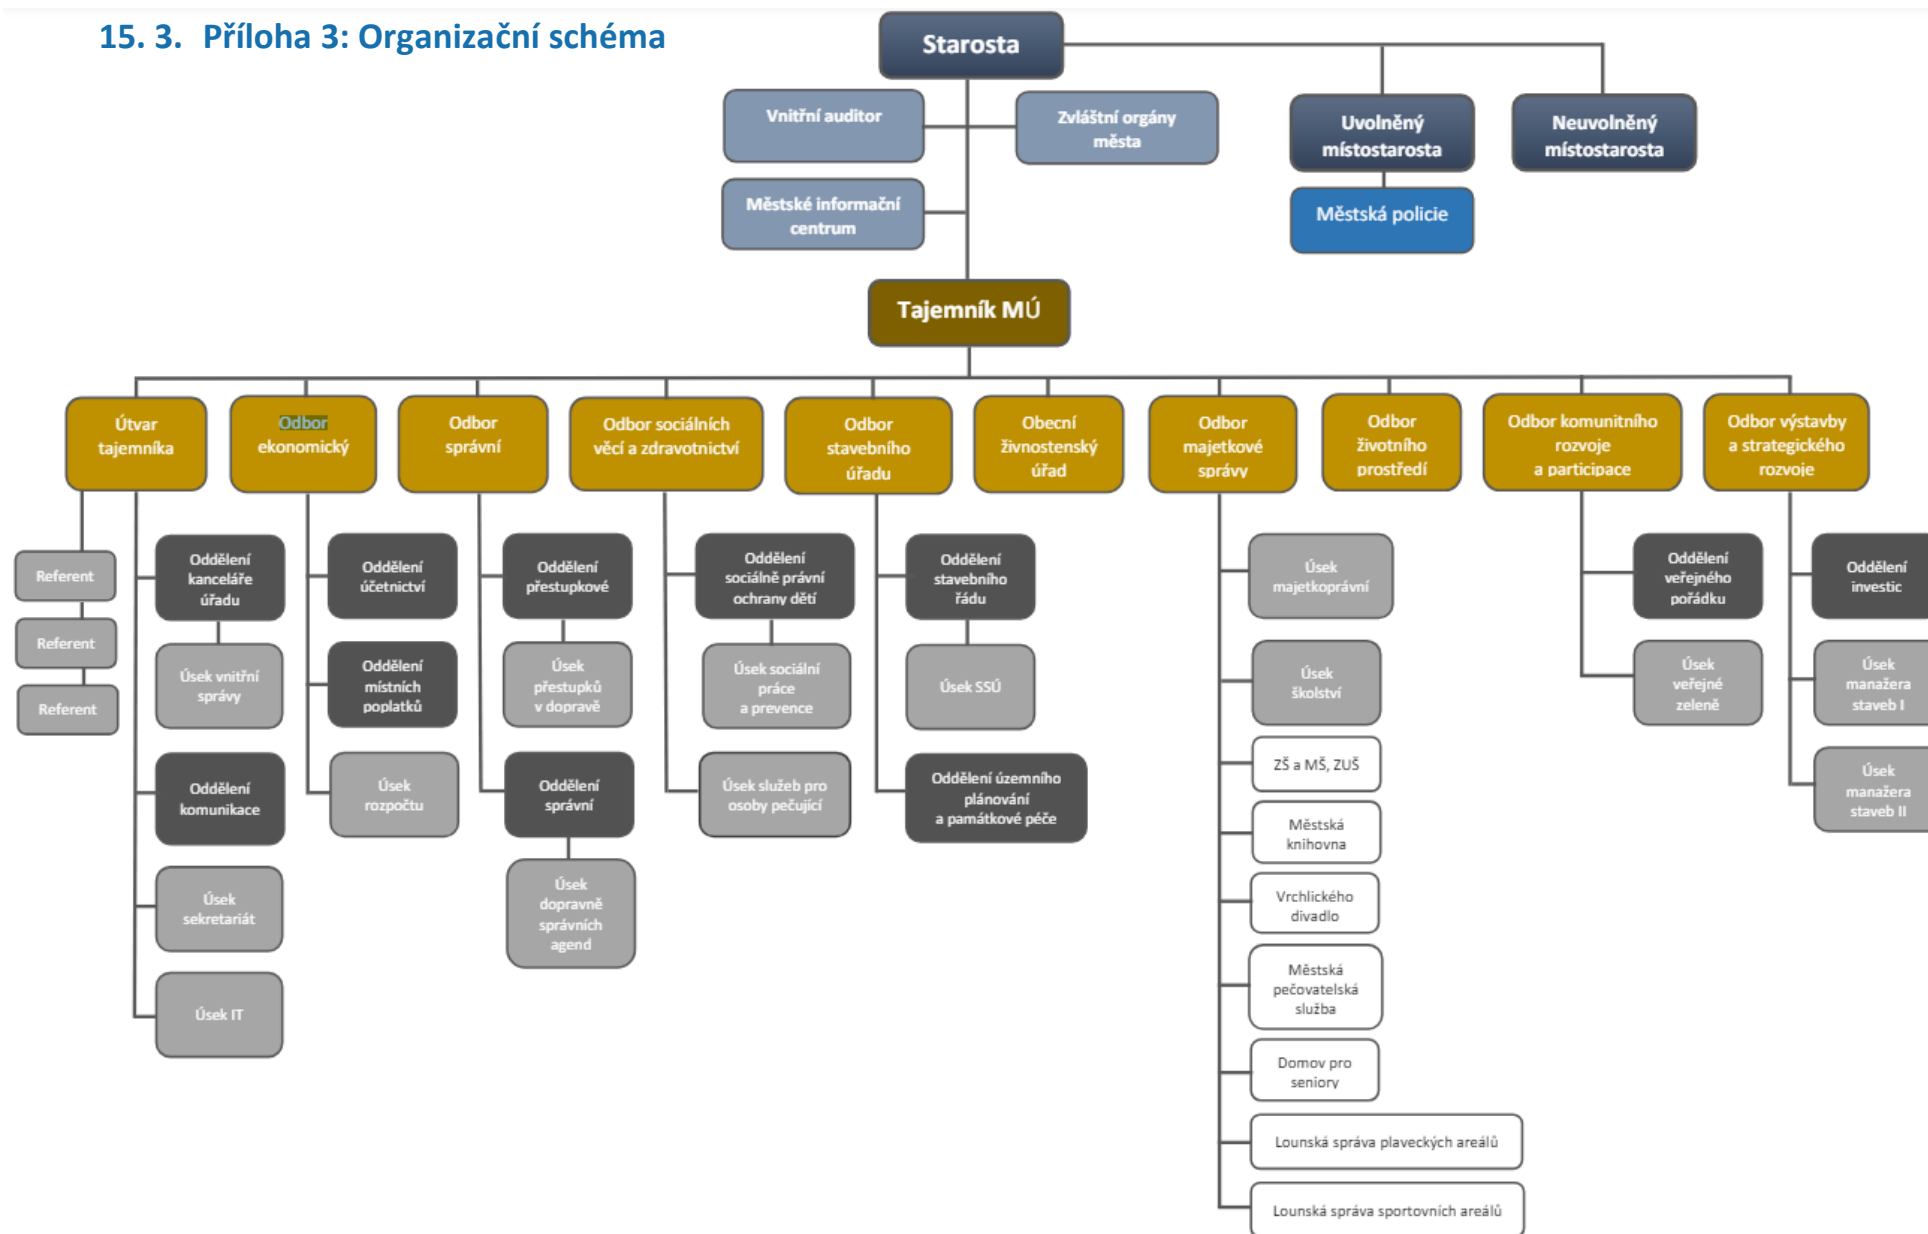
15. 3. Příloha 3: Organizační schéma

Starosta

Vnitřní auditor

Zvláštní orgány města

Uvolněný místostarosta

Neuvolněný místostarosta

Městské informační centrum

Městská policie

Tajemník MÚ

Útvar tajemníka

Referent

Referent

Referent

Oddělení kanceláře úřadu

Úsek vnitřní správy

Oddělení komunikace

Úsek sekretariát

Úsek IT

Odbor ekonomický

Oddělení účetnictví

Oddělení místních poplatků

Úsek rozpočtu

Odbor správní

Oddělení přestupkové

Úsek přestupků v dopravě

Oddělení správní

Úsek dopravně správních agend

Odbor sociálních věcí a zdravotnictví

Oddělení sociálně právní ochrany dětí

Úsek sociální práce a prevence

Úsek služeb pro osoby pečující

Odbor stavebního úřadu

Oddělení stavebního řádu

Úsek SSÚ

Oddělení územního plánování a památkové péče

Obecní živnostenský úřad

Odbor majetkové správy

Úsek majetkoprávní

Úsek školství

ZŠ a MŠ, ZUŠ

Městská knihovna

Vrchlického divadlo

Městská pečovatelská služba

Domov pro seniory

Lounská správa plaveckých areálů

Lounská správa sportovních areálů

Odbor životního prostředí

Odbor komunitního rozvoje a participace

Oddělení veřejného pořádku

Úsek veřejné zeleně

Odbor výstavby a strategického rozvoje

Oddělení investic

Úsek manažera staveb I

Úsek manažera staveb II